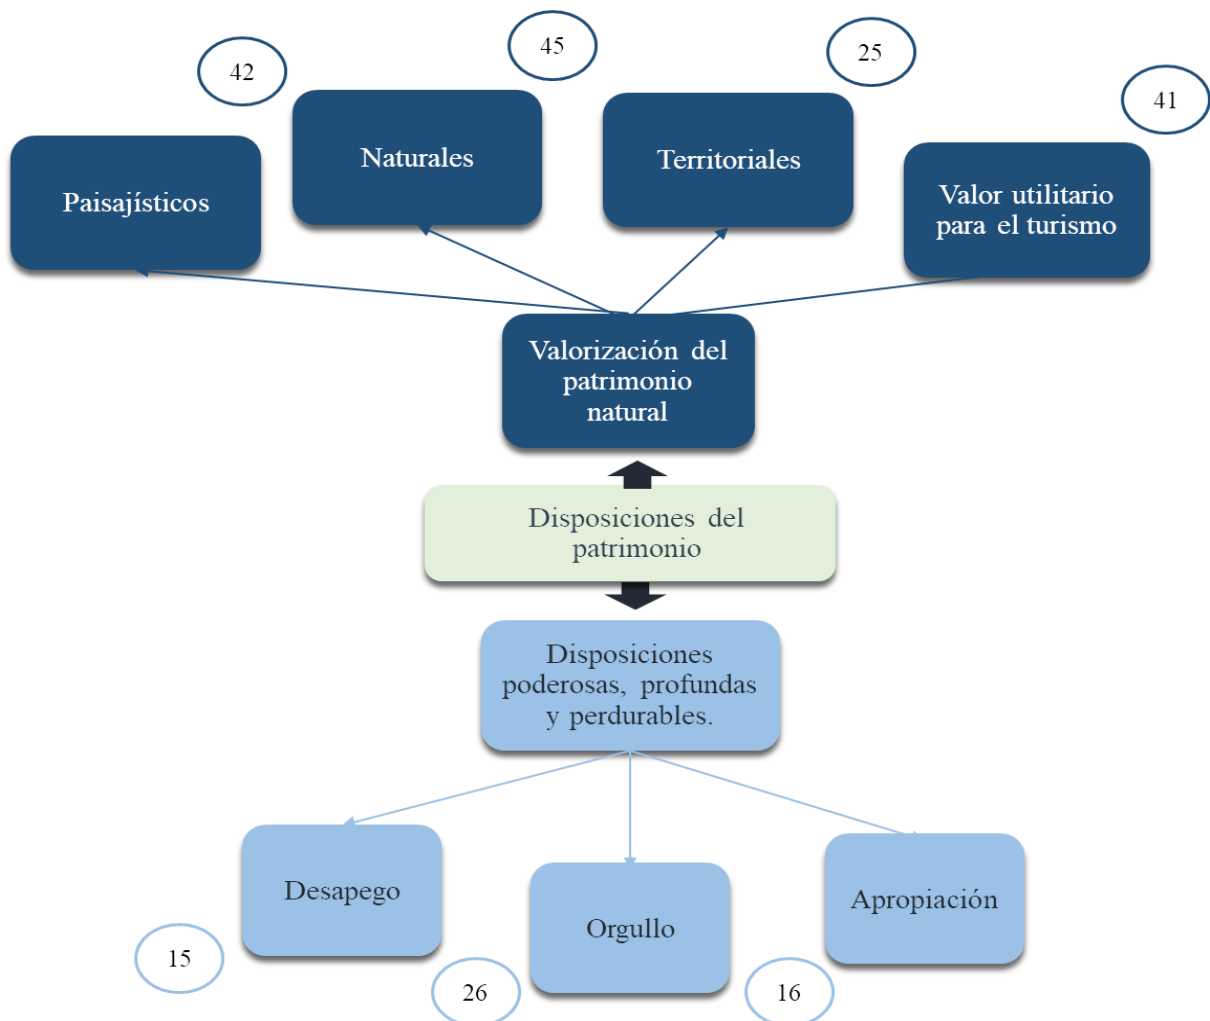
42

45

25

41

Paisajísticos

Naturales

Territoriales

Valor utilitario para el turismo

Valorización del patrimonio natural

Disposiciones del patrimonio

Disposiciones poderosas, profundas y perdurables.

Desapego

Orgullo

Apropiación

15

26

16